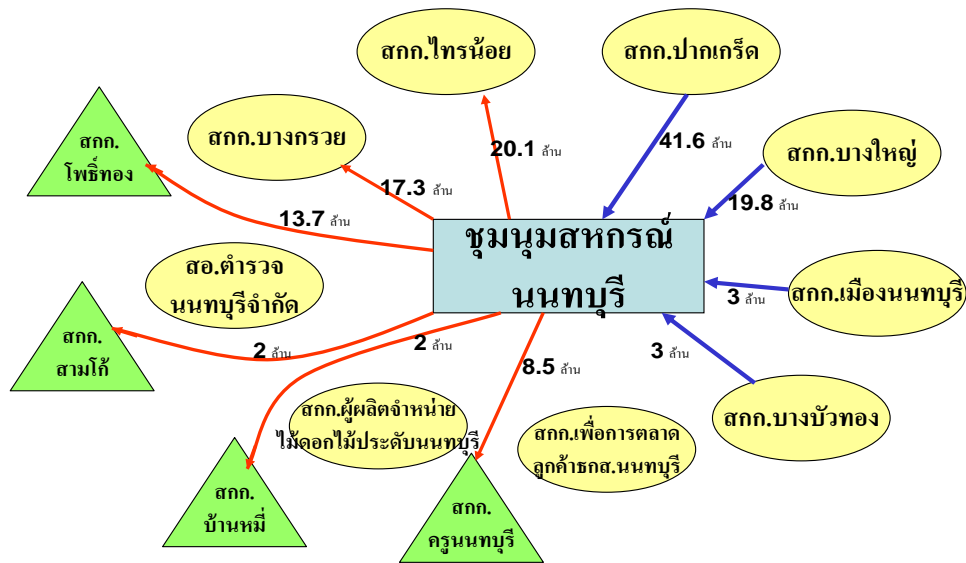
สกก.ไทรน้อย

สกก.ปากเกร็ด

สกก.บางกรวย

สกก. โพธิ์ทอง

20.1 ล้าน

41.6 ล้าน

สกก.บางใหญ่

17.3 ล้าน

19.8 ล้าน

13.7 ล้าน

ชุมนุมสหกรณ์ นนทบุรี

สอ.ตำรวจ นนทบุรีจำกัด

สกก.เมืองนนทบุรี

3 ล้าน

สกก. สามโก้

2 ล้าน

2 ล้าน

3 ล้าน

8.5 ล้าน

สกก.บางบัวทอง

สกก.ผู้ผลิตจำหน่าย ไม้ดอกไม้ประดับนนทบุรี

สกก.เพื่อการตลาด ลูกค้าธกส.นนทบุรี

สกก. บ้านหมี่

สกก. ครูนนทบุรี